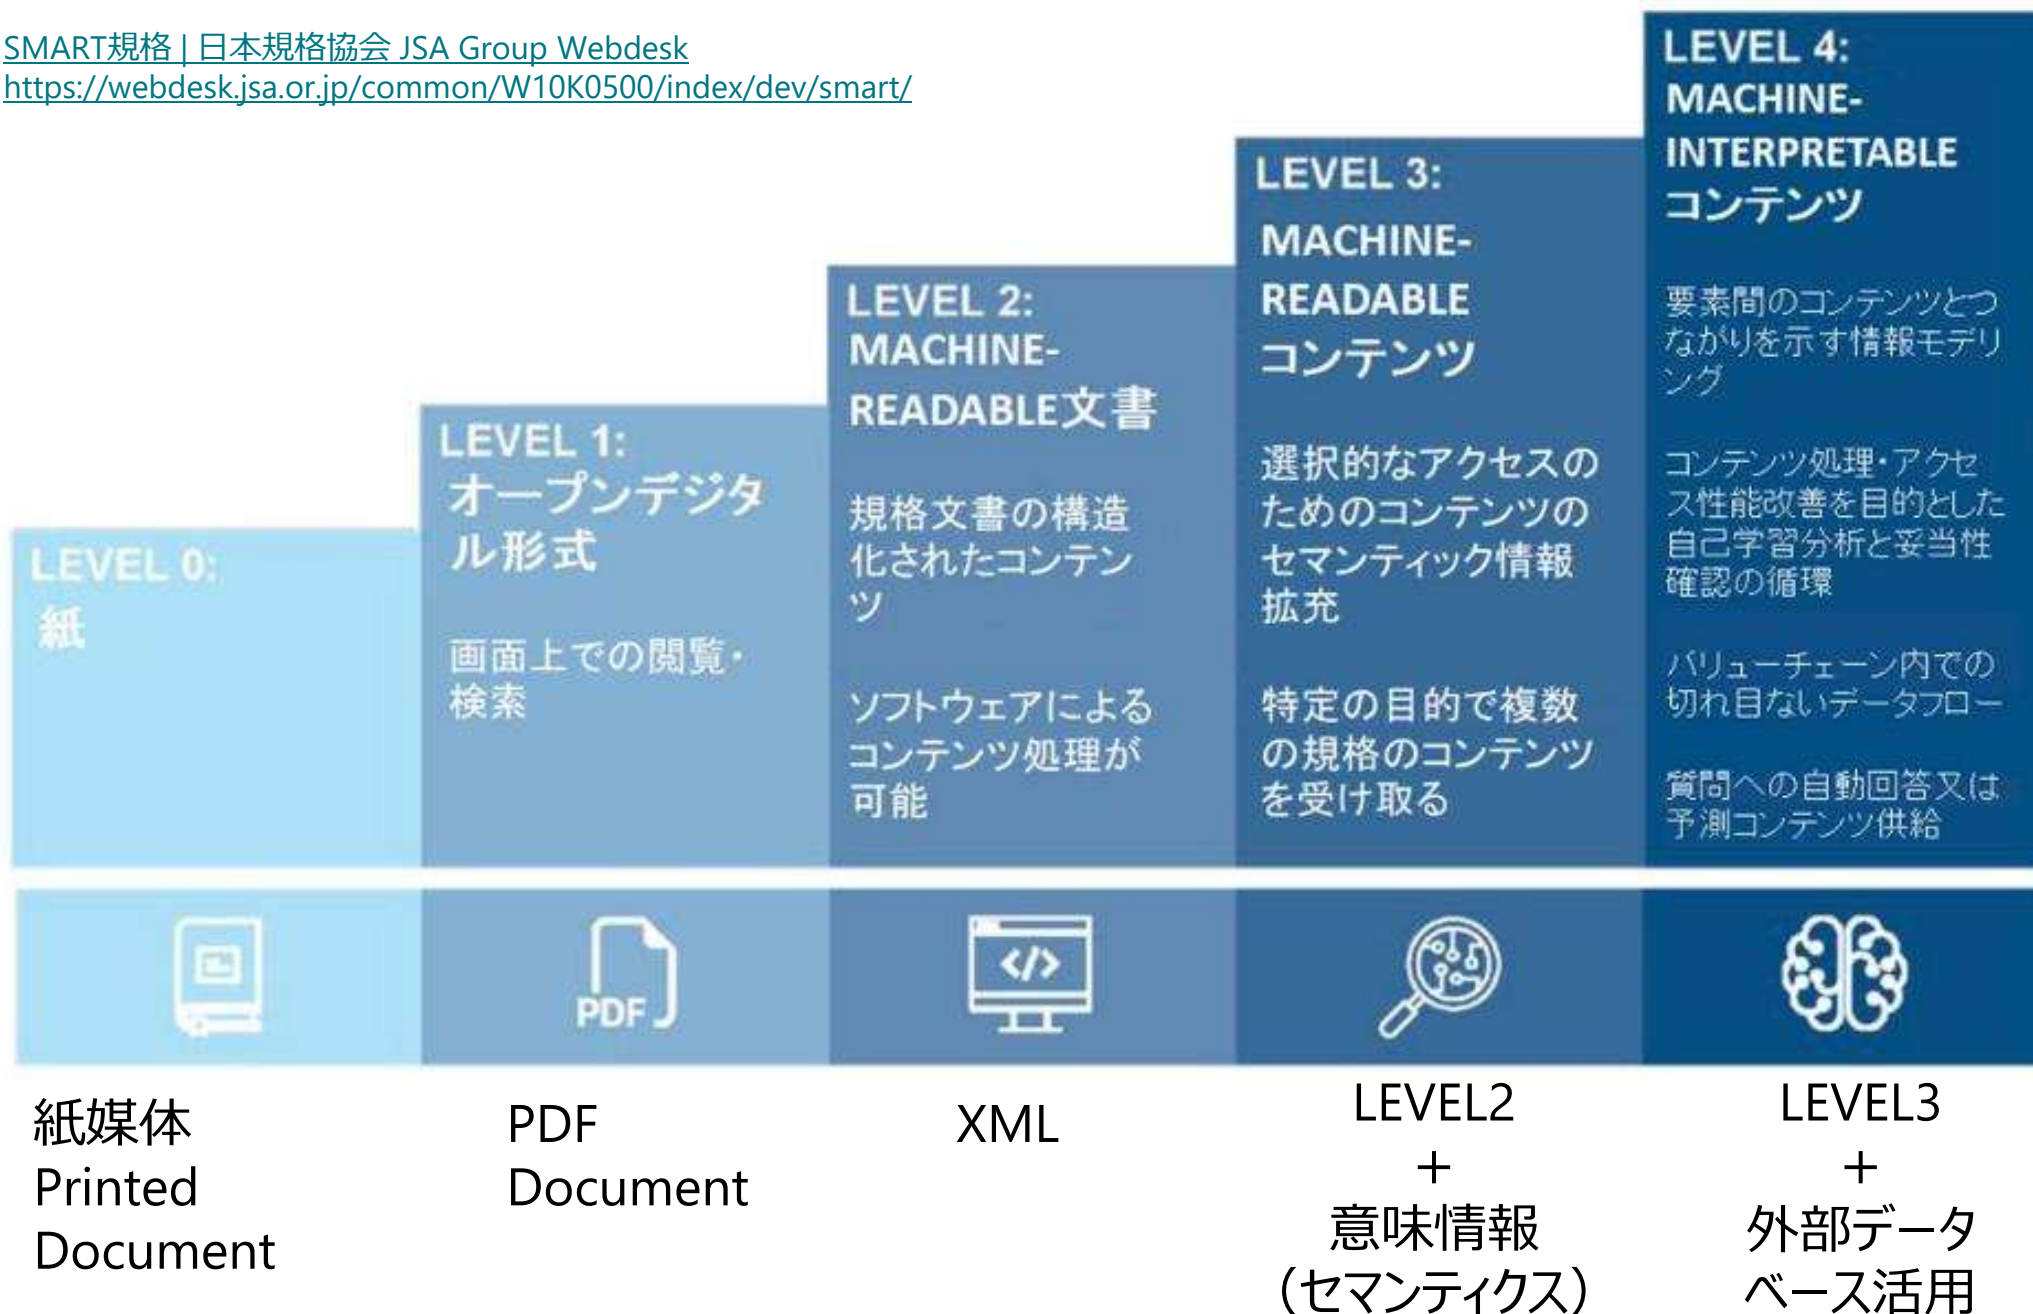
SMART規格 | 日本規格協会 JSA Group Webdesk
https://webdesk.jsa.or.jp/common/W10K0500/index/dev/smart/

LEVEL 0:
紙

LEVEL 1:
オープンデジタル形式

画面上での閲覧・検索

LEVEL 2:
MACHINE-READABLE文書

規格文書の構造化されたコンテンツ

ソフトウェアによるコンテンツ処理が可能

LEVEL 3:
MACHINE-READABLE
コンテンツ

選択的なアクセスのためのコンテンツのセマンティック情報拡充

特定の目的で複数の規格のコンテンツを受け取る

LEVEL 4:
MACHINE-INTERPRETABLE
コンテンツ

要素間のコンテンツとつながりを示す情報モデリング

コンテンツ処理・アクセス性能改善を目的とした自己学習分析と妥当性確認の循環

バリューチェーン内での切れ目ないデータフロー

質問への自動回答又は予測コンテンツ供給

PDF

紙媒体
Printed
Document

PDF
Document

XML

LEVEL2
+
意味情報
（セマンティクス）

LEVEL3
+
外部データベース活用